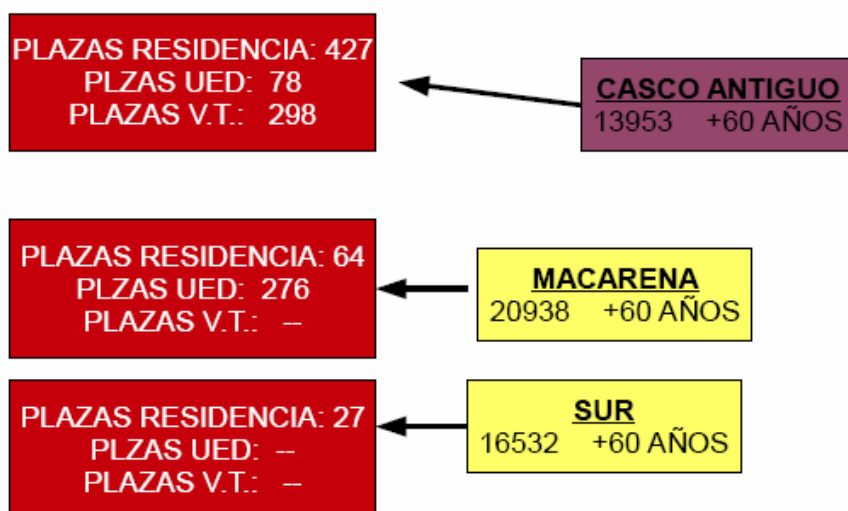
PLAZAS RESIDENCIA: 427
PLZAS UED: 78
PLAZAS V.T.: 298

CASCO ANTIGUO
13953 +60 AÑOS

PLAZAS RESIDENCIA: 64
PLZAS UED: 276
PLAZAS V.T.: --

MACARENA
20938 +60 AÑOS

PLAZAS RESIDENCIA: 27
PLZAS UED: --
PLAZAS V.T.: --

SUR
16532 +60 AÑOS